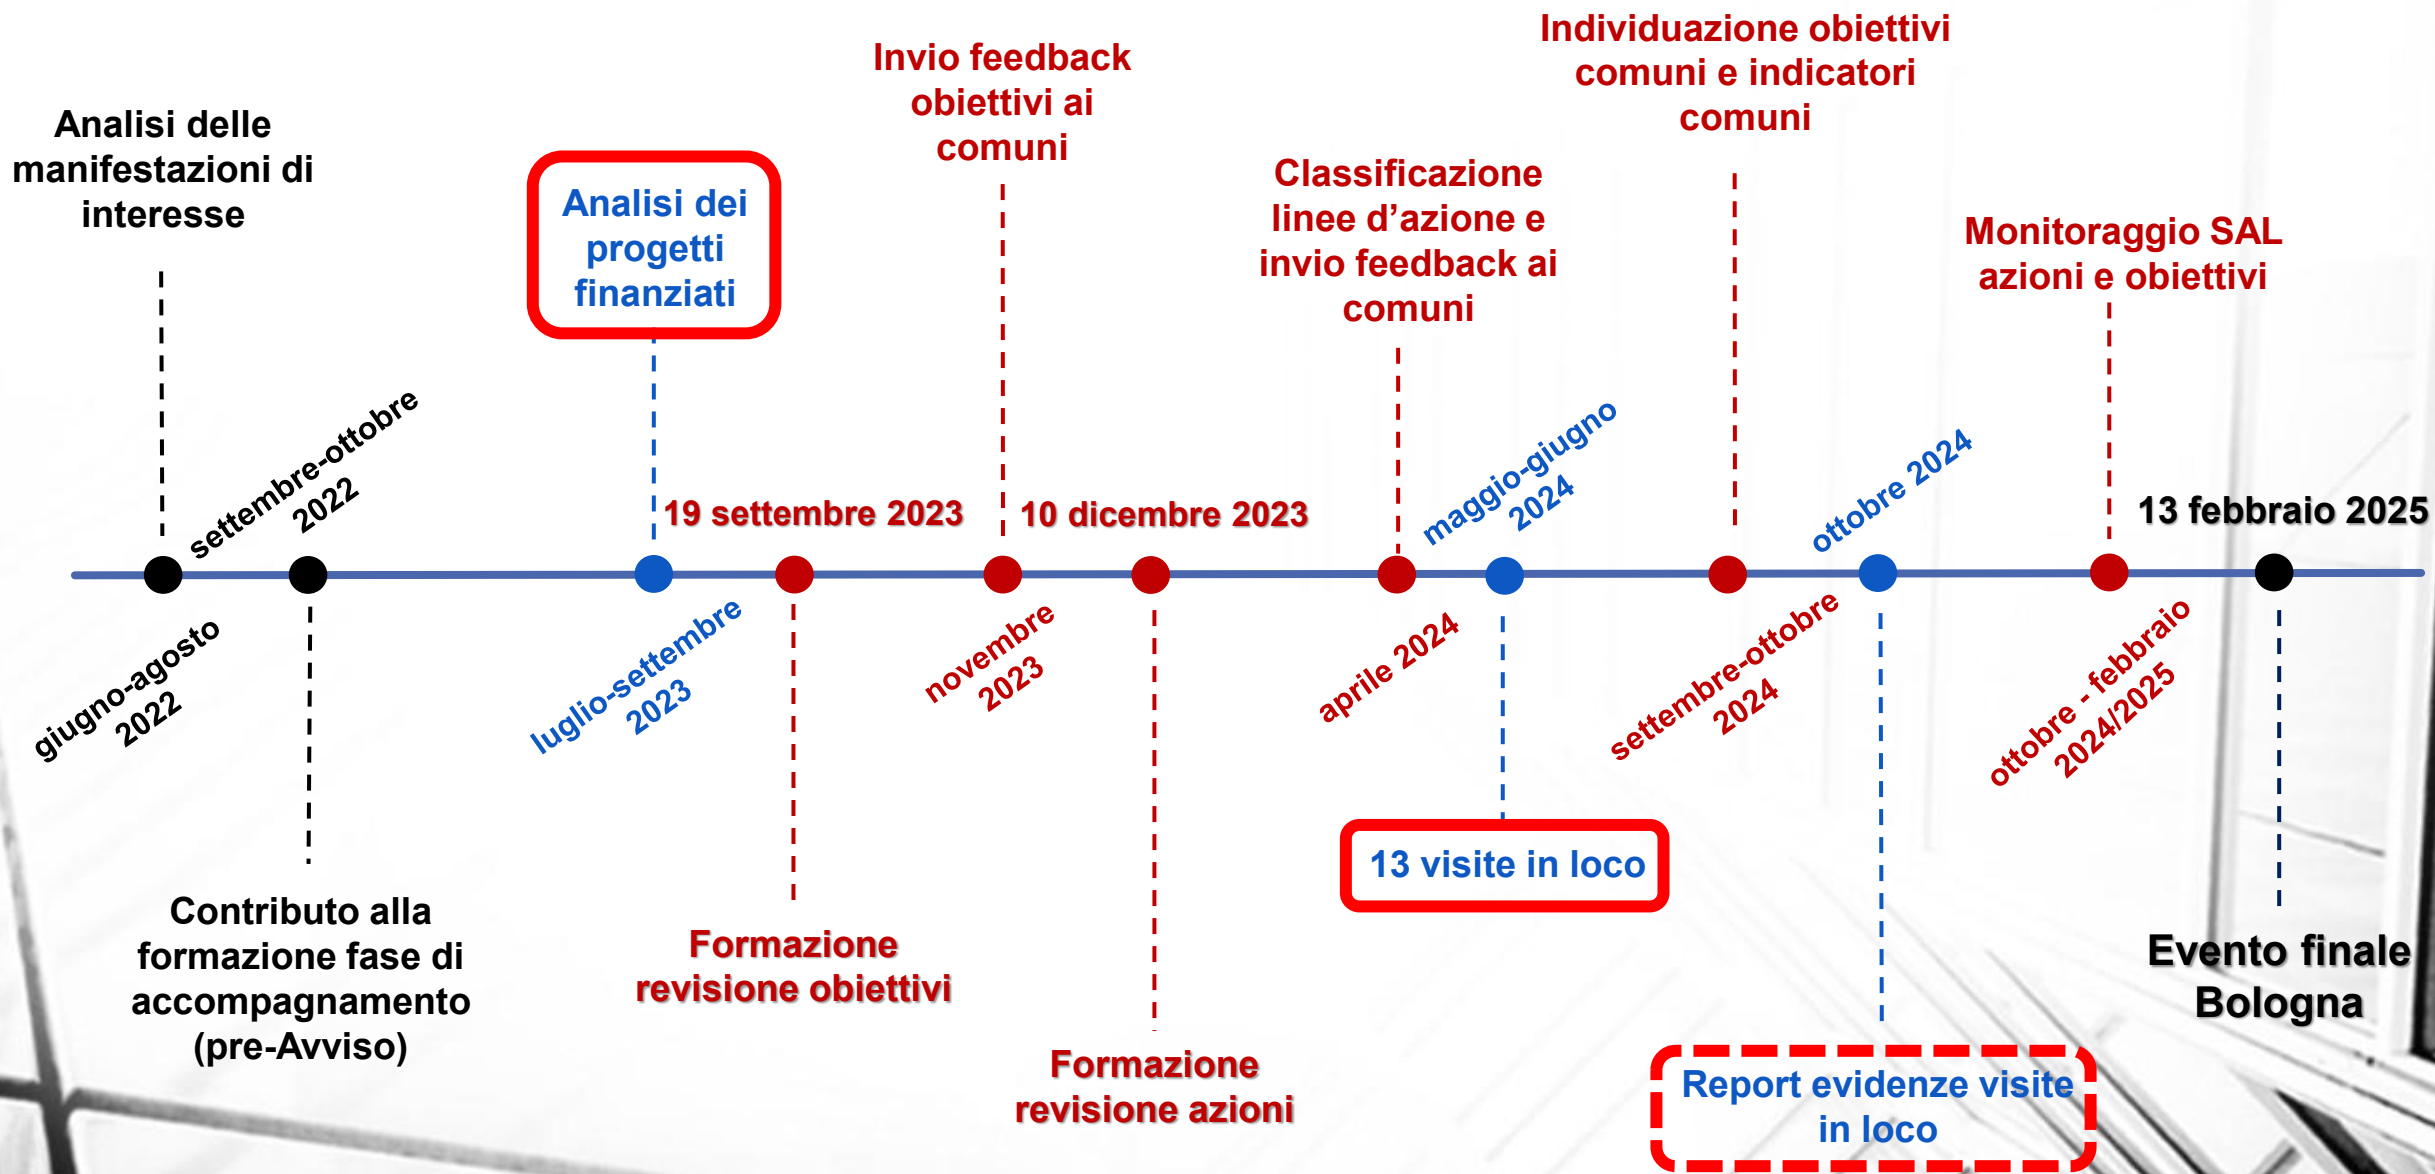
Analisi delle manifestazioni di interesse

Analisi dei progetti finanziati

Invio feedback obiettivi ai comuni

Classificazione linee d'azione e invio feedback ai comuni

Individuazione obiettivi comuni e indicatori comuni

Monitoraggio SAL azioni e obiettivi

settembre-ottobre 2022

19 settembre 2023

10 dicembre 2023

maggio-giugno 2024

ottobre 2024

13 febbraio 2025

giugno-agosto 2022

luglio-settembre 2023

novembre 2023

aprile 2024

settembre-ottobre 2024

ottobre - febbraio 2024/2025

Contributo alla formazione fase di accompagnamento (pre-Avviso)

Formazione revisione obiettivi

Formazione revisione azioni

13 visite in loco

Report evidenze visite in loco

Evento finale Bologna